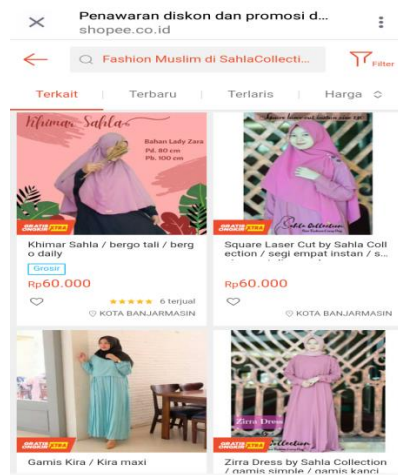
Penawaran diskon dan promosi d...
shopee.co.id

Fashion Muslim di SahlaCollecti...
Filter

Terkait | Terbaru | Terlaris | Harga

Khimar Sahla
Bahan Lady Zara
Pd. 80 cm
Pb. 100 cm
GRATIS ONGKIR

Khimar Sahla / bergo tali / bergo daily
Grosir
Rp60.000
★★★★★ 6 terjual
KOTA BANJARMASIN

Sahla Collection
GRATIS ONGKIR

Square Laser Cut by Sahla Collection / segi empat instan / s...
Rp60.000
KOTA BANJARMASIN

GRATIS ONGKIR
Gamis Kira / Kira maxi

Zirra Dress
GRATIS ONGKIR
Zirra Dress by Sahla Collection / gamis simple / gamis kanci